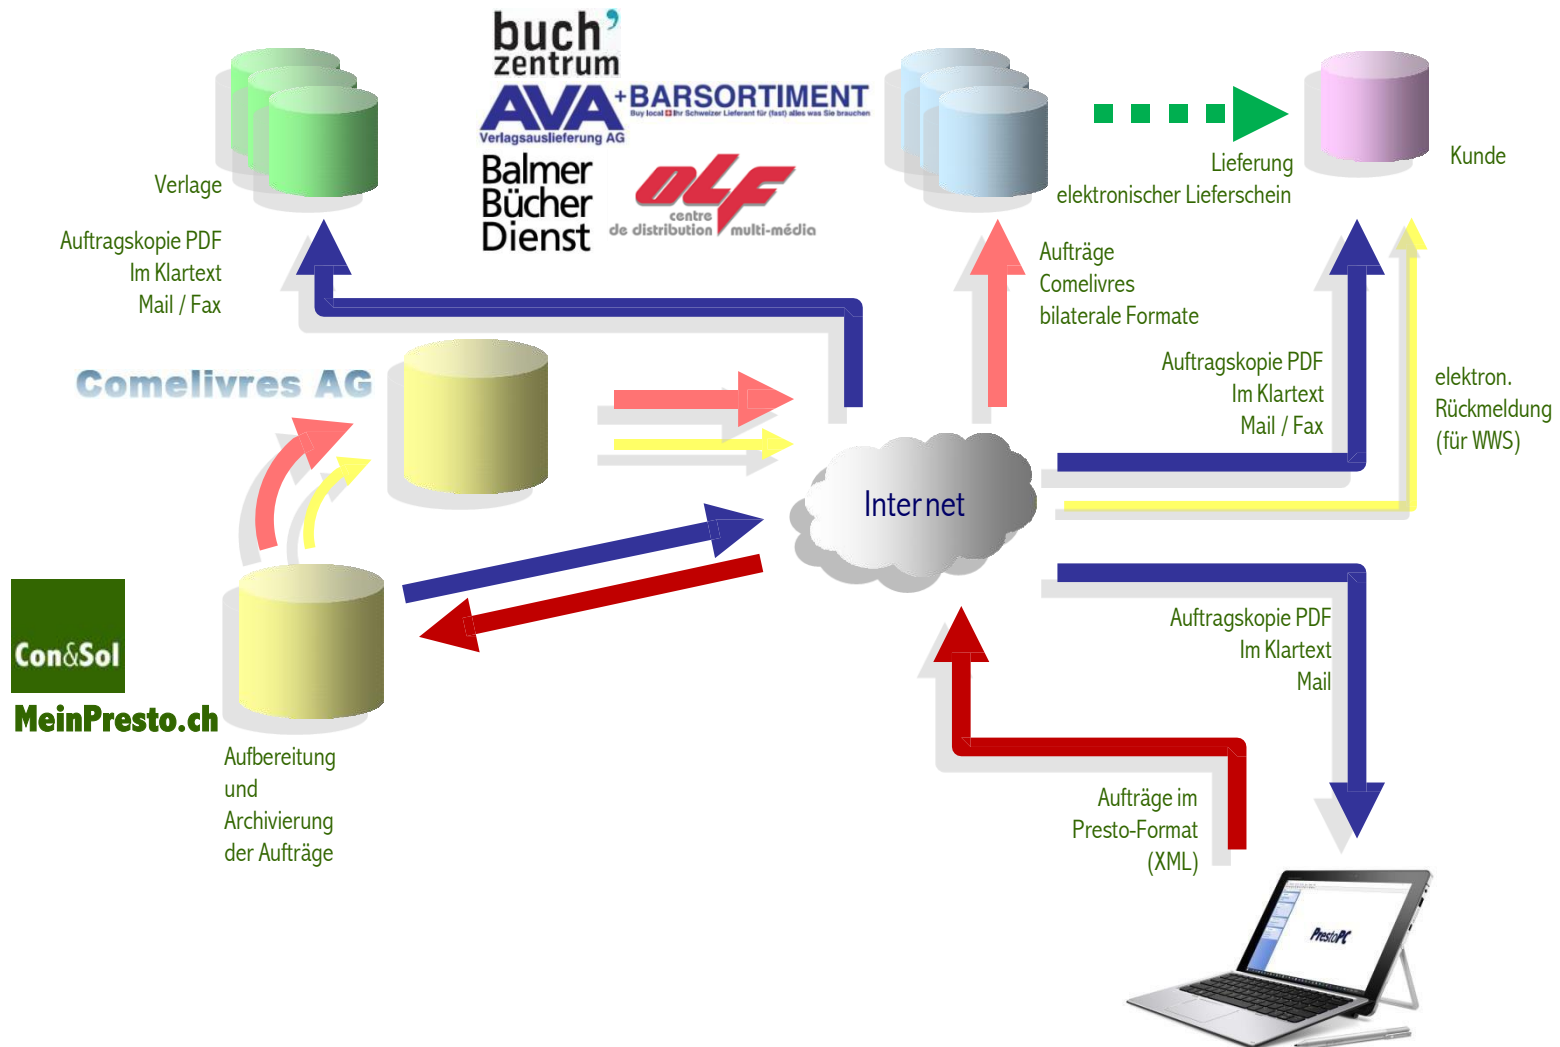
buch zentrum

AVA Verlagsauslieferung AG

+BARSORTIMENT

Buy local Ihr Schweizer Lieferant für (fast) alles was Sie brauchen

Balmer Bücher Dienst

OLF centre de distribution multi-média

Verlage

Auftragskopie PDF
Im Klartext
Mail / Fax

Lieferung
elektronischer Lieferschein

Kunde

Aufträge
Comelivres
bilaterale Formate

Comelivres AG

Auftragskopie PDF
Im Klartext
Mail / Fax

elektron.
Rückmeldung
(für WWS)

Internet

Con&Sol

MeinPresto.ch

Aufbereitung
und
Archivierung
der Aufträge

Auftragskopie PDF
Im Klartext
Mail

Aufträge im
Presto-Format
(XML)

PrestoPC